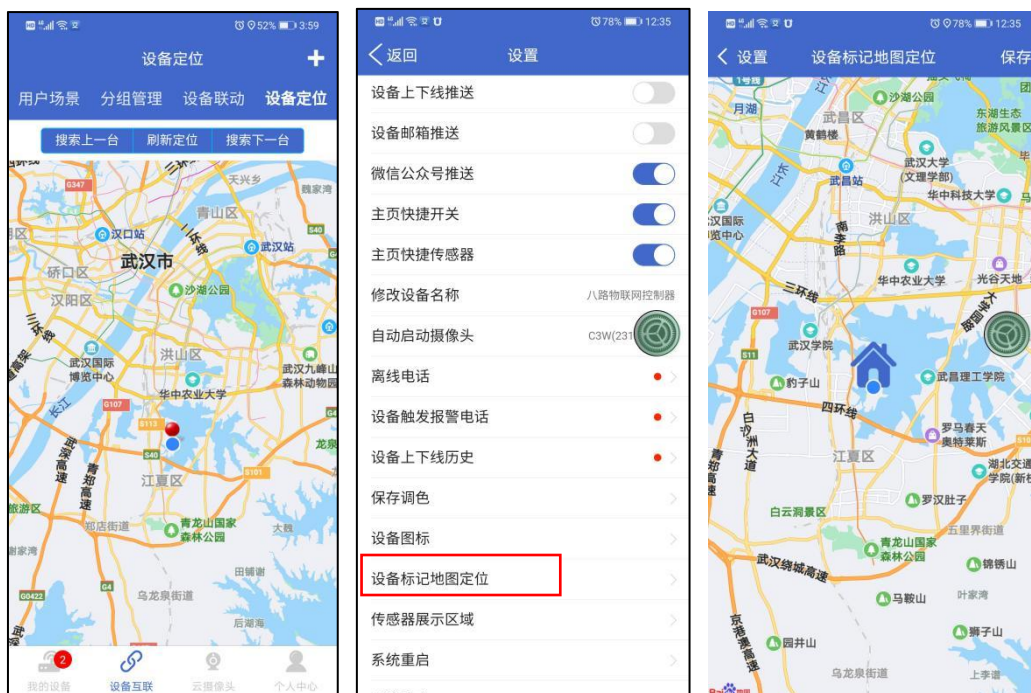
52% 3:59

设备定位 +

用户场景 分组管理 设备联动 设备定位

搜索上一台 刷新定位 搜索下一台

天兴乡
魏家湾
青山区
汉口站
武汉站
武汉市
硚口区
沙湖公园
汉阳区
洪山区
武汉国际博览中心
华中农业大学
武汉九峰山森林动物园
江夏区
郑店街道
青龙山国家森林公园
乌龙泉街道
田铺街
后湖海

2
我的设备 设备互联 云摄像头 个人中心

78% 12:35

返回 设置

设备上下线推送
设备邮箱推送
微信公众号推送
主页快捷开关
主页快捷传感器
修改设备名称 八路物联网控制器
自动启动摄像头 C3W(231
离线电话
设备触发报警电话
设备上下线历史
保存调色
设备图标
设备标记地图定位
传感器展示区域
系统重启

78% 12:35

设置 设备标记地图定位 保存

月湖
沙湖公园
武昌区
黄鹤楼
东湖生态旅游风景区
武汉大学(文理学部)
武昌站
华中科技大学
汉国际览中心
洪山区
华中农业大学
光谷天地
三环线
武汉学院
豹子山
武昌理工学院
四环线
罗马春天奥特莱斯
江夏区
湖北交通学院(新校
罗汉肚子
白云洞景区
五里界街道
青龙山国家森林公园
武汉绕城高速
锦锈山
马鞍山
叶家湾
狮子山
园井山
乌龙泉街道
上李谱